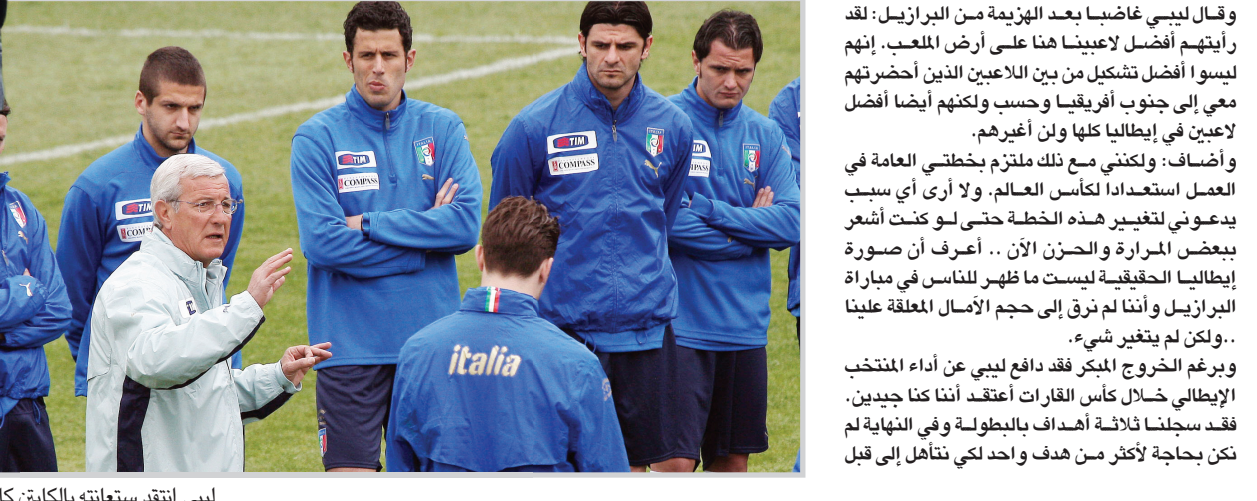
وقال ليبي غاضبا بعد الهزيمة من البرازيل: لقد رأيتهم أفضل لاعبينا هنا على أرض الملعب. إنهم ليسوا أفضل تشكيل من بين اللاعبين الذين أحضرتهم معي إلى جنوب أفريقيا وحسب ولكنهم أيضا أفضل لاعبين في إيطاليا كلها ولن أغيرهم.

وأضاف: ولكنني مع ذلك ملتزم بخطتي العامة في العمل استعدادا لكأس العالم. ولا أرى أي سبب يدعوني لتغيير هذه الخطة حتى لو كنت أشعر ببعض المرارة والحزن الآن .. أعرف أن صورة إيطاليا الحقيقية ليست ما ظهر للناس في مباراة البرازيل وأننا لم نرق إلى حجم الآمال المعلقة علينا ..ولكن لم يتغير شيء.

وبرغم الخروج المبكر فقد دافع ليبي عن أداء المنتخب الإيطالي خلال كأس القارات أعتقد أننا كنا جيدين. فقد سجلنا ثلاثة أهداف بالبطولة وفي النهاية لم نكن بحاجة لأكثر من هدف واحد لكي نتأهل إلى قبل

TIM
COMPASS
italia

ليبي .. انتقد استعانته بالكابتن كا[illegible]